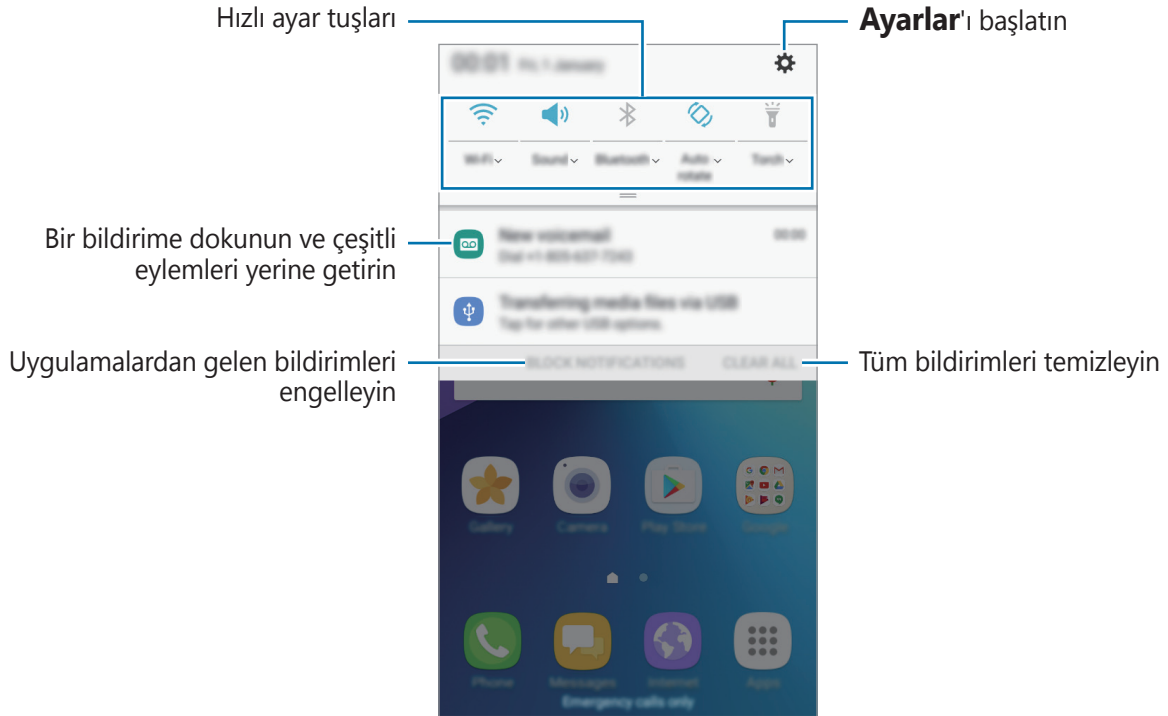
Hızlı ayar tuşları

Ayarlar'ı başlatın

00:01 Fri, 1 January

Wi-Fi

Sound

Bluetooth

Auto rotate

Torch

Bir bildirime dokunun ve çeşitli eylemleri yerine getirin

New voicemail

00:00

Dial +1-805-637-7243

Transferring media files via USB

Tap for other USB options.

Uygulamalardan gelen bildirimleri engelleyin

BLOCK NOTIFICATIONS

CLEAR ALL

Tüm bildirimleri temizleyin

Gallery

Camera

Play Store

Google

Phone

Messages

Internet

Apps

Emergency calls only